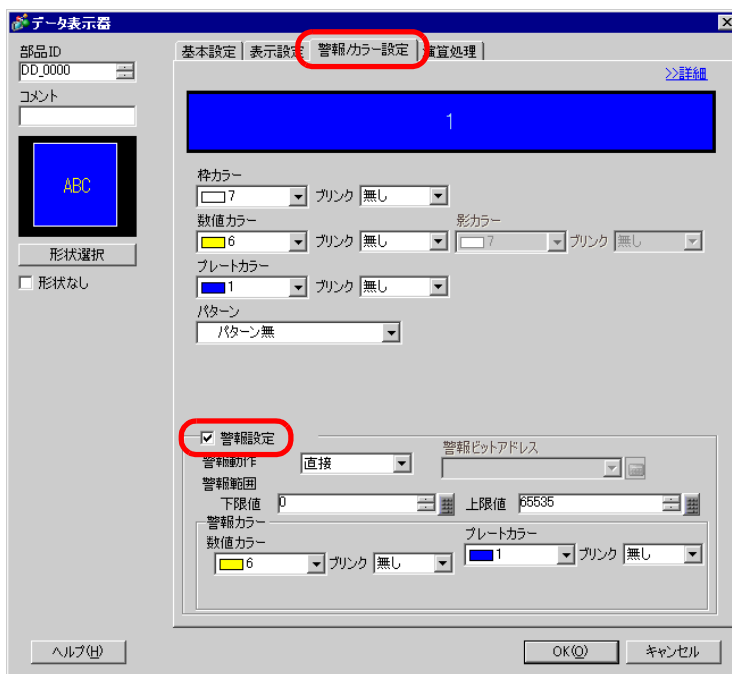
データ表示器

部品ID
DD_0000
コメント

ABC

形状選択
形状なし

基本設定 | 表示設定 | 警報/カラー設定 | 演算処理

>>詳細

1

枠カラー
7 ブリンク 無し
数値カラー
6 ブリンク 無し
影カラー
7 ブリンク 無し
プレートカラー
1 ブリンク 無し
パターン
パターン無

警報設定
警報ビットアドレス
警報動作 直接
警報範囲
下限値 0
上限値 65535
警報カラー
数値カラー
6 ブリンク 無し
プレートカラー
1 ブリンク 無し

ヘルプ(H)
OK(O)
キャンセル